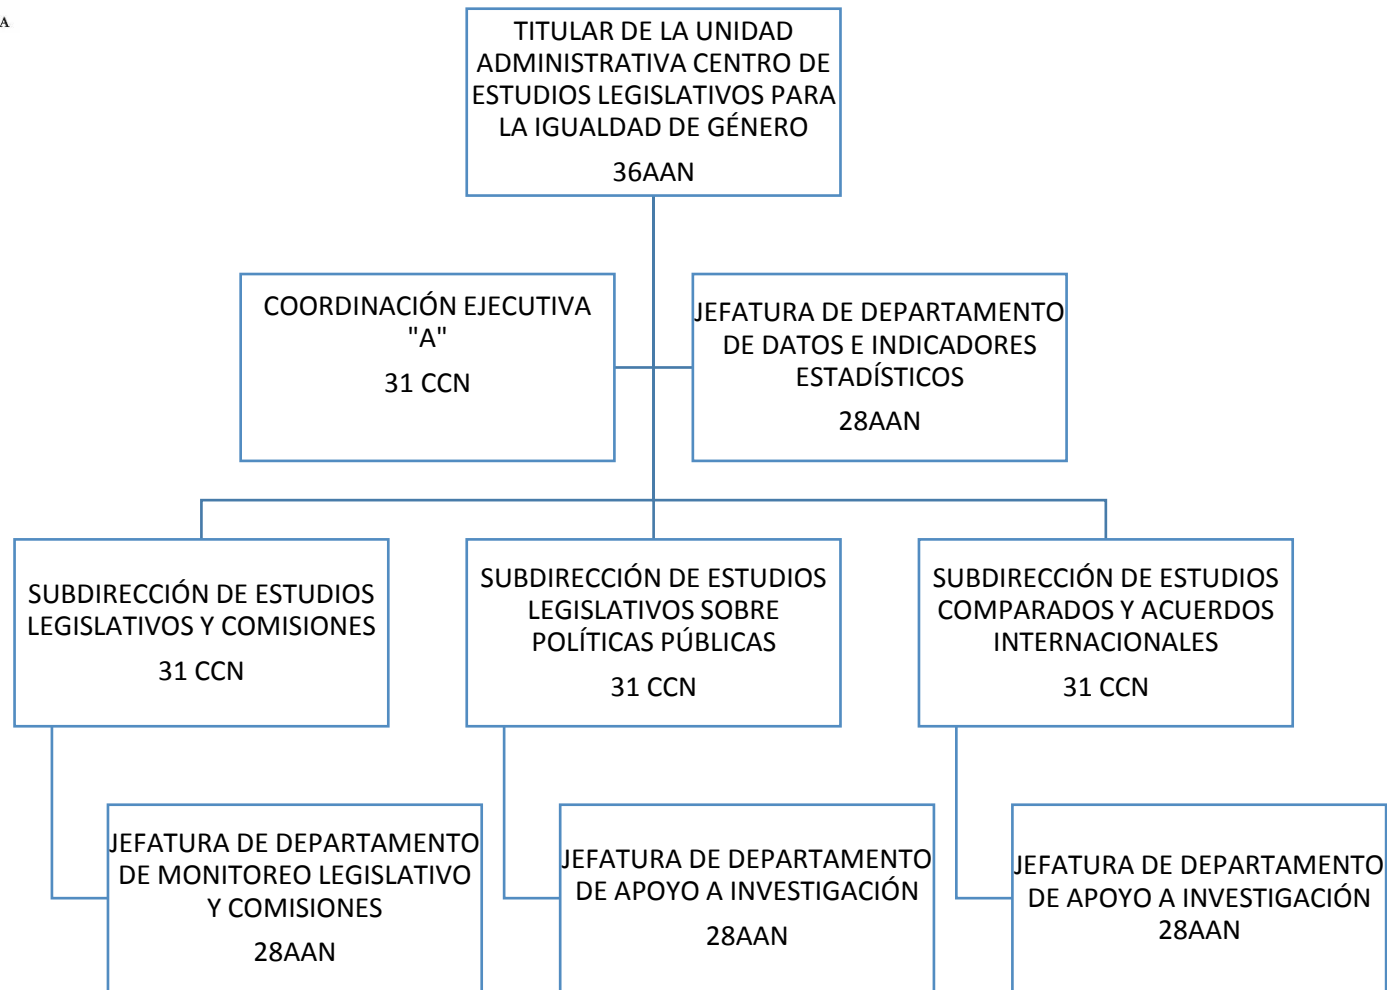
A

TITULAR DE LA UNIDAD ADMINISTRATIVA CENTRO DE ESTUDIOS LEGISLATIVOS PARA LA IGUALDAD DE GÉNERO
36AAN

COORDINACIÓN EJECUTIVA "A"
31 CCN

JEFATURA DE DEPARTAMENTO DE DATOS E INDICADORES ESTADÍSTICOS
28AAN

SUBDIRECCIÓN DE ESTUDIOS LEGISLATIVOS Y COMISIONES
31 CCN

SUBDIRECCIÓN DE ESTUDIOS LEGISLATIVOS SOBRE POLÍTICAS PÚBLICAS
31 CCN

SUBDIRECCIÓN DE ESTUDIOS COMPARADOS Y ACUERDOS INTERNACIONALES
31 CCN

JEFATURA DE DEPARTAMENTO DE MONITOREO LEGISLATIVO Y COMISIONES
28AAN

JEFATURA DE DEPARTAMENTO DE APOYO A INVESTIGACIÓN
28AAN

JEFATURA DE DEPARTAMENTO DE APOYO A INVESTIGACIÓN
28AAN